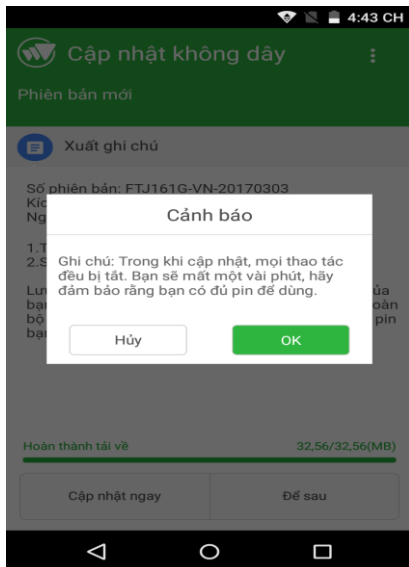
4:43 CH

Cập nhật không dây

Phiên bản mới

Xuất ghi chú

Số phiên bản: FTJ161G-VN-20170303
Kíc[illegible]
Ng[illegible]

1.T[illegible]
2.S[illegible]

Lư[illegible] ủa
bạ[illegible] oàn
bộ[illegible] pin
bạ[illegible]

Cảnh báo

Ghi chú: Trong khi cập nhật, mọi thao tác đều bị tắt. Bạn sẽ mất một vài phút, hãy đảm bảo rằng bạn có đủ pin để dùng.

Hủy

OK

Hoàn thành tải về

32,56/32,56(MB)

Cập nhật ngay

Để sau